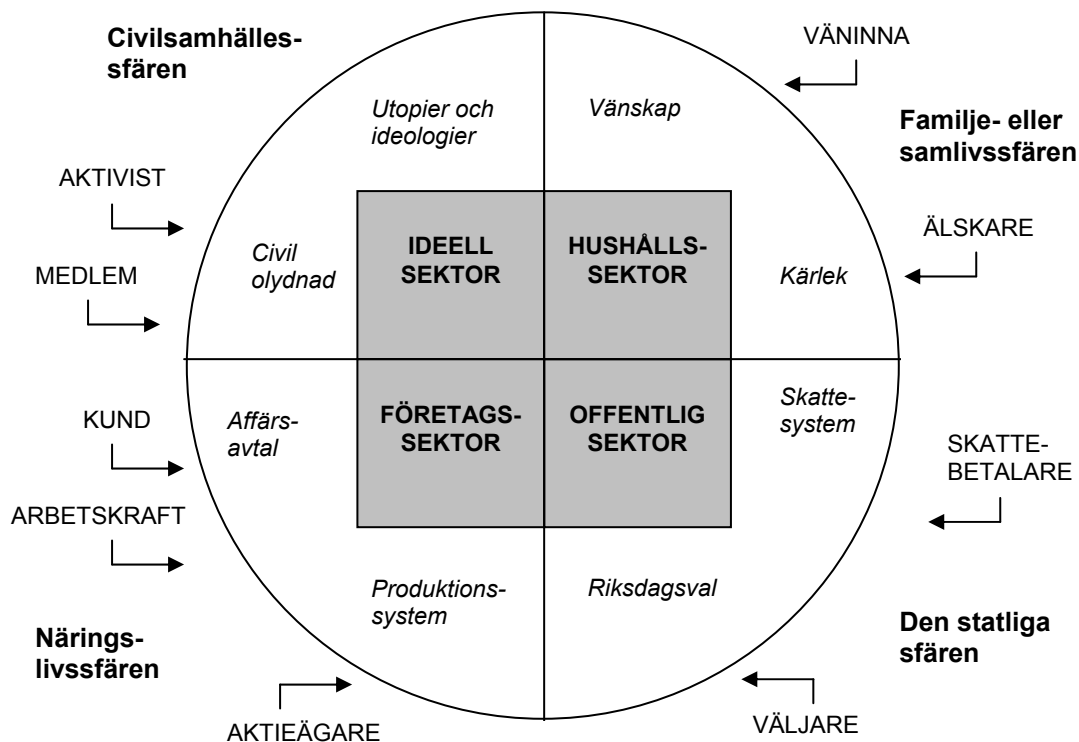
Civilsamhällessfären

VÄNINNA

Utopier och ideologier

Vänskap

Familje- eller samlivssfären

AKTIVIST

Civil olydnad

IDEELL SEKTOR

HUSHÅLLSSEKTOR

ÄLSKARE

Kärlek

MEDLEM

KUND

Affärsavtal

FÖRETAGSSEKTOR

OFFENTLIG SEKTOR

Skattesystem

SKATTEBETALARE

ARBETSKRAFT

Produktionssystem

Riksdagsval

Näringslivssfären

Den statliga sfären

AKTIEÄGARE

VÄLJARE